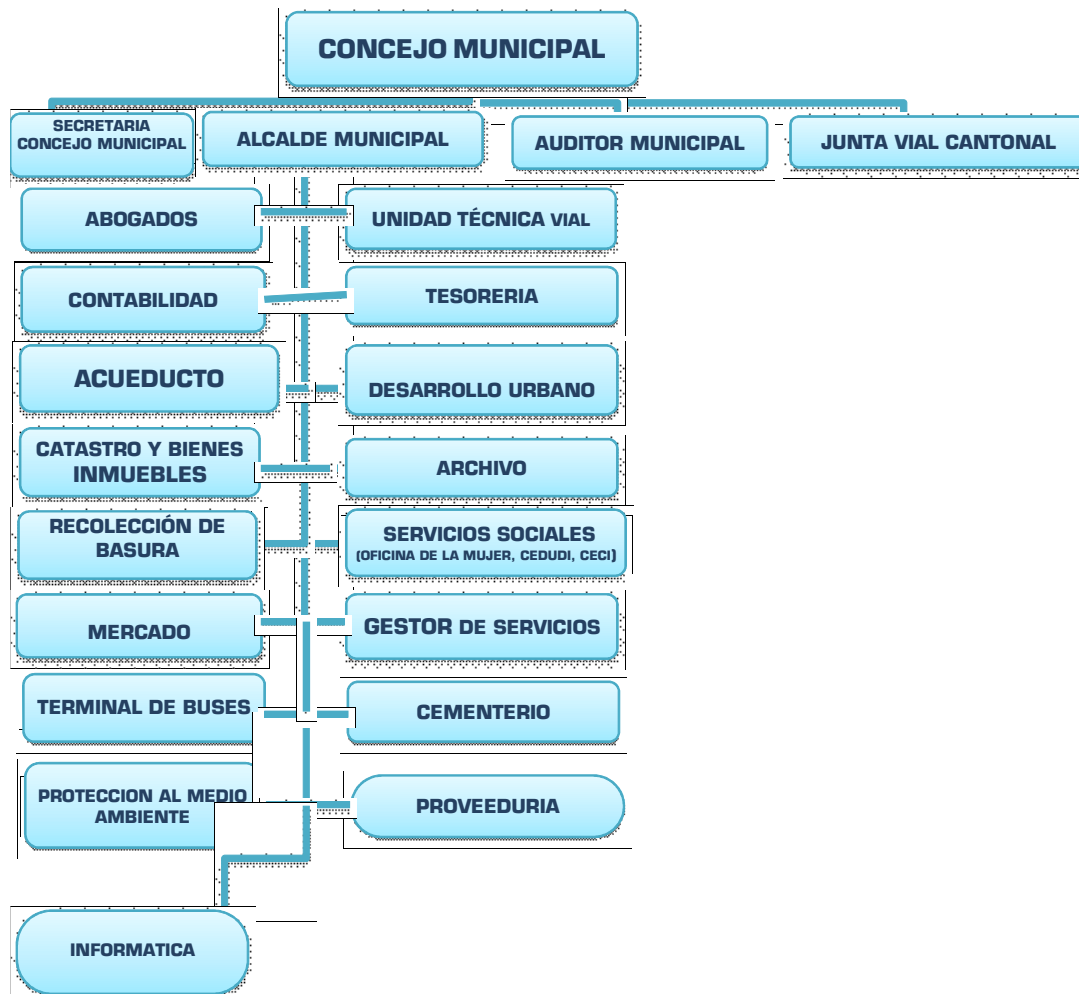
CONCEJO MUNICIPAL

SECRETARIA CONCEJO MUNICIPAL

ALCALDE MUNICIPAL

AUDITOR MUNICIPAL

JUNTA VIAL CANTONAL

ABOGADOS

UNIDAD TÉCNICA VIAL

CONTABILIDAD

TESORERIA

ACUEDUCTO

DESARROLLO URBANO

CATASTRO Y BIENES INMUEBLES

ARCHIVO

RECOLECCIÓN DE BASURA

SERVICIOS SOCIALES (OFICINA DE LA MUJER, CEDUDI, CECI)

MERCADO

GESTOR DE SERVICIOS

TERMINAL DE BUSES

CEMENTERIO

PROTECCION AL MEDIO AMBIENTE

PROVEEDURIA

INFORMATICA